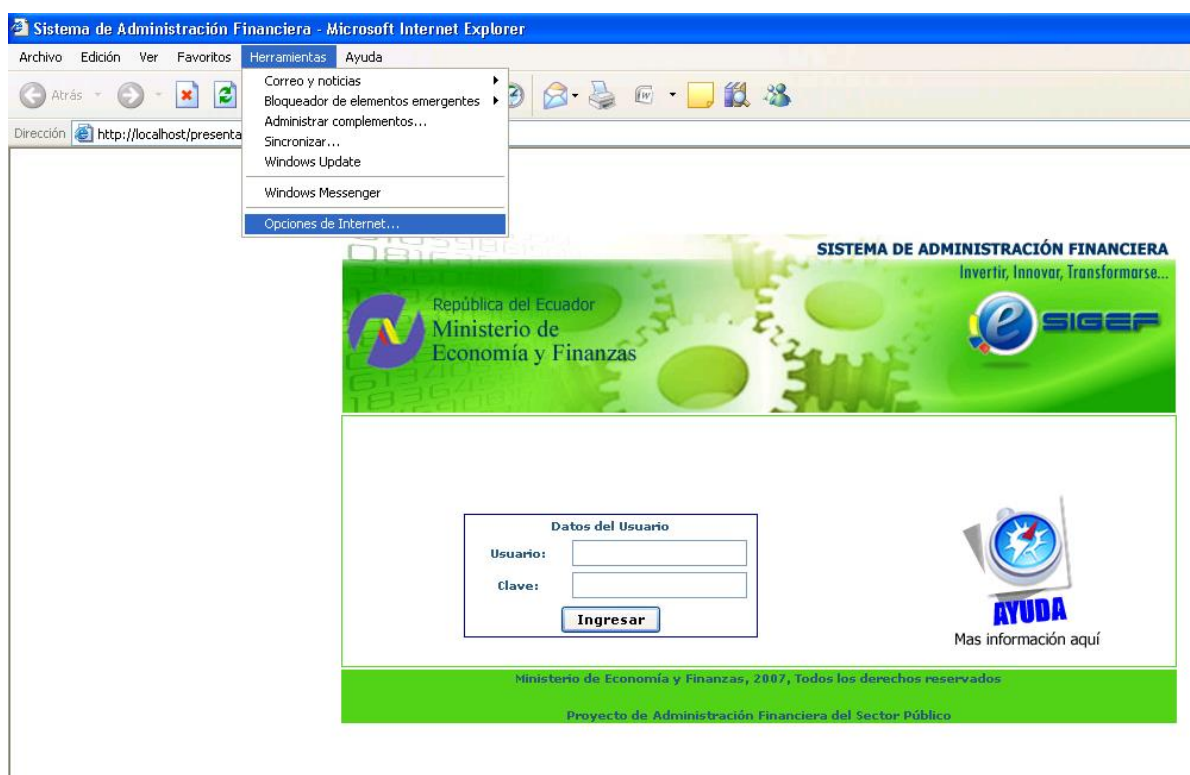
Sistema de Administración Financiera - Microsoft Internet Explorer

Archivo Edición Ver Favoritos Herramientas Ayuda

Correo y noticias
Bloqueador de elementos emergentes
Administrar complementos...
Sincronizar...
Windows Update
Windows Messenger
Opciones de Internet...

Atrás

Dirección http://localhost/presenta

SISTEMA DE ADMINISTRACIÓN FINANCIERA
Invertir, Innovar, Transformarse...

República del Ecuador
Ministerio de
Economía y Finanzas

SIGEF

Datos del Usuario
Usuario:
Clave:
Ingresar

AYUDA
Mas información aquí

Ministerio de Economía y Finanzas, 2007, Todos los derechos reservados

Proyecto de Administración Financiera del Sector Público